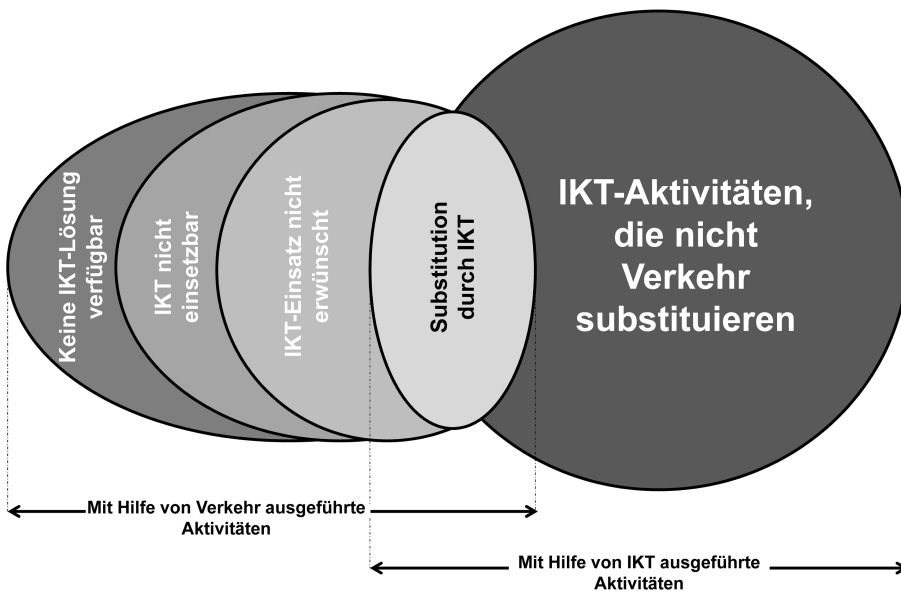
Keine IKT-Lösung verfügbar

IKT nicht einsetzbar

IKT-Einsatz nicht erwünscht

Substitution durch IKT

IKT-Aktivitäten, die nicht Verkehr substituieren

Mit Hilfe von Verkehr ausgeführte Aktivitäten

Mit Hilfe von IKT ausgeführte Aktivitäten